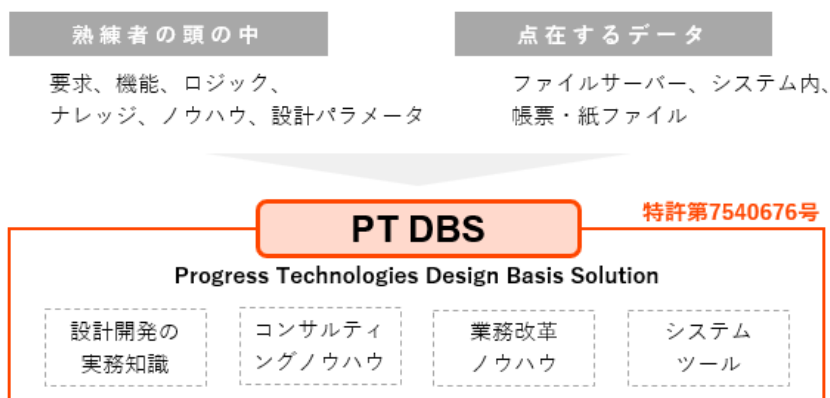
熟練者の頭の中

要求、機能、ロジック、
ナレッジ、ノウハウ、設計パラメータ

点在するデータ

ファイルサーバー、システム内、
帳票・紙ファイル

PT DBS

特許第7540676号

Progress Technologies Design Basis Solution

設計開発の
実務知識

コンサルティ
ングノウハウ

業務改革
ノウハウ

システム
ツール